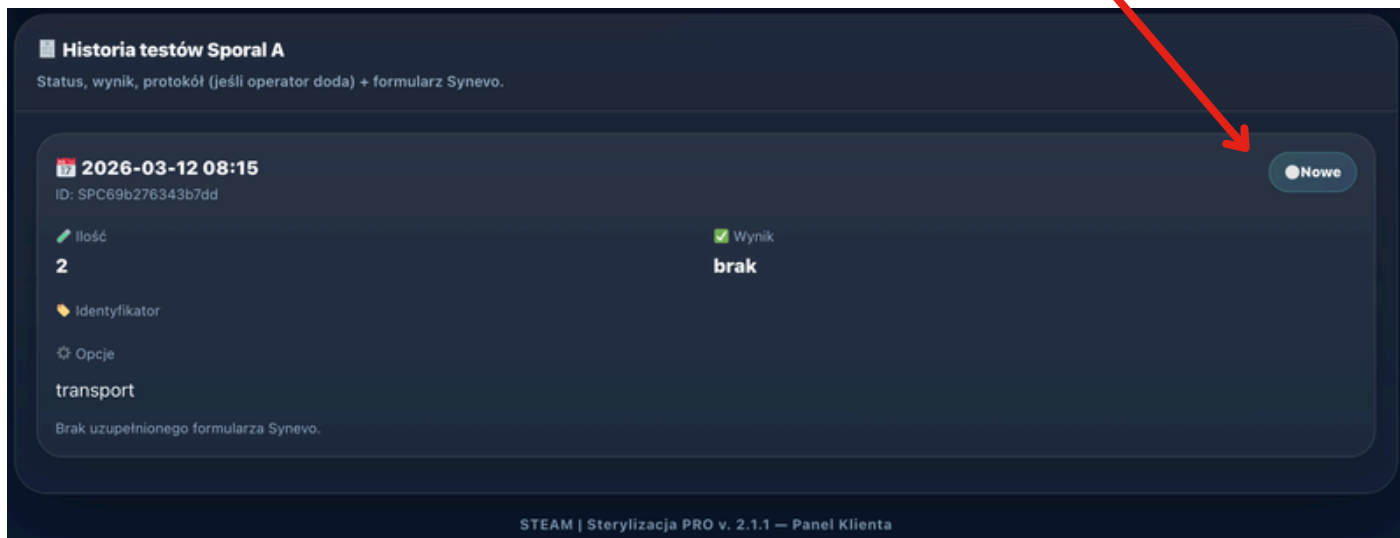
Historia testów Sporal A

Status, wynik, protokół (jeśli operator doda) + formularz Synevo.

2026-03-12 08:15

ID: SPC69b276343b7dd

Nowe

Ilość

2

Wynik

brak

Identyfikator

Opcje

transport

Brak uzupełnionego formularza Synevo.

STEAM | Sterylizacja PRO v. 2.1.1 — Panel Klienta